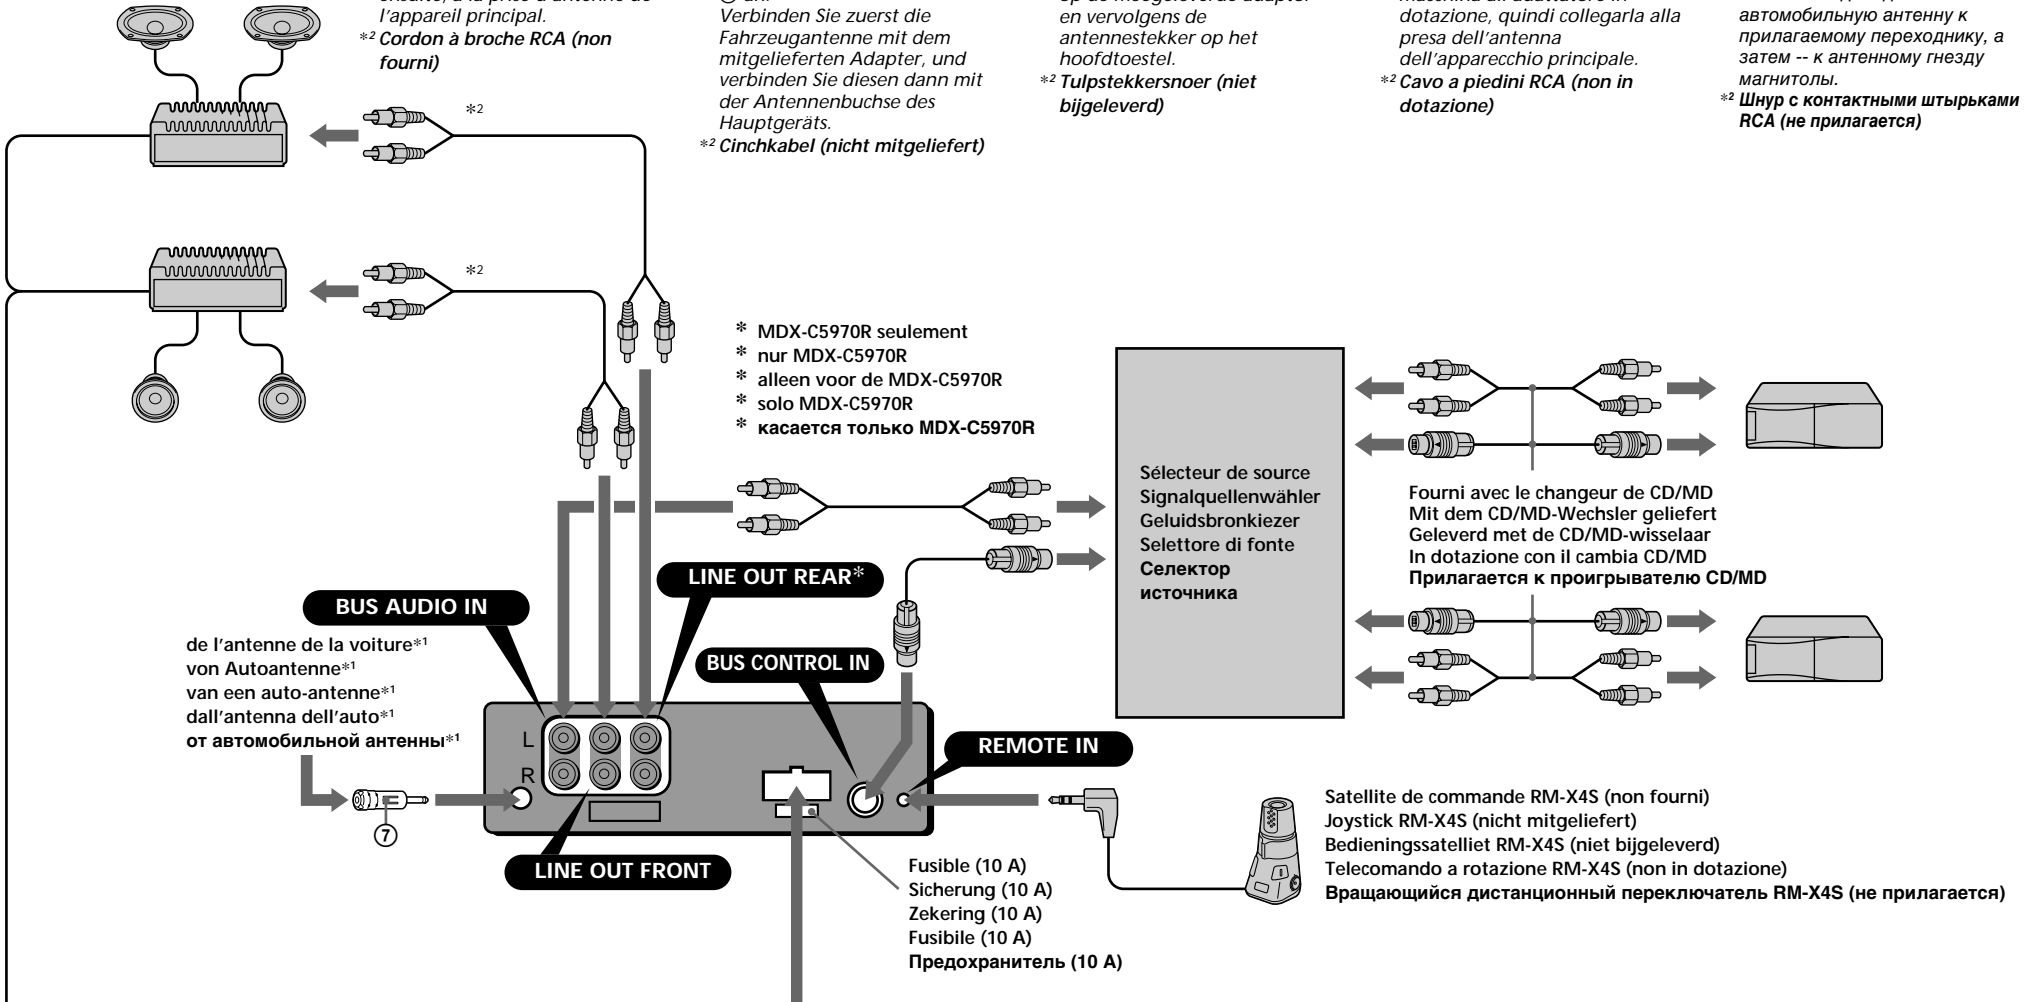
ensuite, à la prise d'antenne de l'appareil principal.
*² Cordon à broche RCA (non fourni)

Verbinden Sie zuerst die Fahrzeugantenne mit dem mitgelieferten Adapter, und verbinden Sie diesen dann mit der Antennenbuchse des Hauptgeräts.
*² Cinchkabel (nicht mitgeliefert)

op de meegeleverde adapter en vervolgens de antennestekker op het hoofdtoestel.
*² Tulpstekkersnoer (niet bijgeleverd)

dotazione, quindi collegarla alla presa dell'antenna dell'apparecchio principale.
*² Cavo a piedini RCA (non in dotazione)

автомобильную антенну к прилагаемому переходнику, а затем -- к антенному гнезду магнитолы.
*² Шнур с контактными штырьками RCA (не прилагается)

*²

*²

* MDX-C5970R seulement
* nur MDX-C5970R
* alleen voor de MDX-C5970R
* solo MDX-C5970R
* касается только MDX-C5970R

Sélecteur de source
Signalquellenwähler
Geluidsbronkiezer
Selettore di fonte
Селектор источника

Fourni avec le changeur de CD/MD
Mit dem CD/MD-Wechsler geliefert
Geleverd met de CD/MD-wisselaar
In dotazione con il cambia CD/MD
Прилагается к проигрывателю CD/MD

LINE OUT REAR*

BUS AUDIO IN

BUS CONTROL IN

de l'antenne de la voiture*¹
von Autoantenne*¹
van een auto-antenne*¹
dall'antenna dell'auto*¹
от автомобильной антенны*¹

L
R

REMOTE IN

⑦

LINE OUT FRONT

Fusible (10 A)
Sicherung (10 A)
Zekering (10 A)
Fusibile (10 A)
Предохранитель (10 A)

Satellite de commande RM-X4S (non fourni)
Joystick RM-X4S (nicht mitgeliefert)
Bedieningssatelliet RM-X4S (niet bijgeleverd)
Telecomando a rotazione RM-X4S (non in dotazione)
Вращающийся дистанционный переключатель RM-X4S (не прилагается)